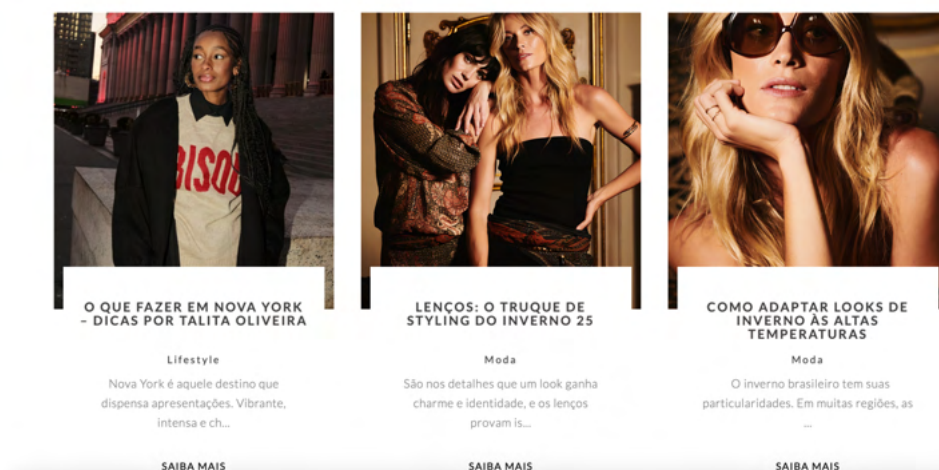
BISOU

O QUE FAZER EM NOVA YORK – DICAS POR TALITA OLIVEIRA

Lifestyle

Nova York é aquele destino que dispensa apresentações. Vibrante, intensa e ch...

SAIBA MAIS

LENÇOS: O TRUQUE DE STYLING DO INVERNO 25

Moda

São nos detalhes que um look ganha charme e identidade, e os lenços provam is...

SAIBA MAIS

COMO ADAPTAR LOOKS DE INVERNO ÀS ALTAS TEMPERATURAS

Moda

O inverno brasileiro tem suas particularidades. Em muitas regiões, as ...

SAIBA MAIS